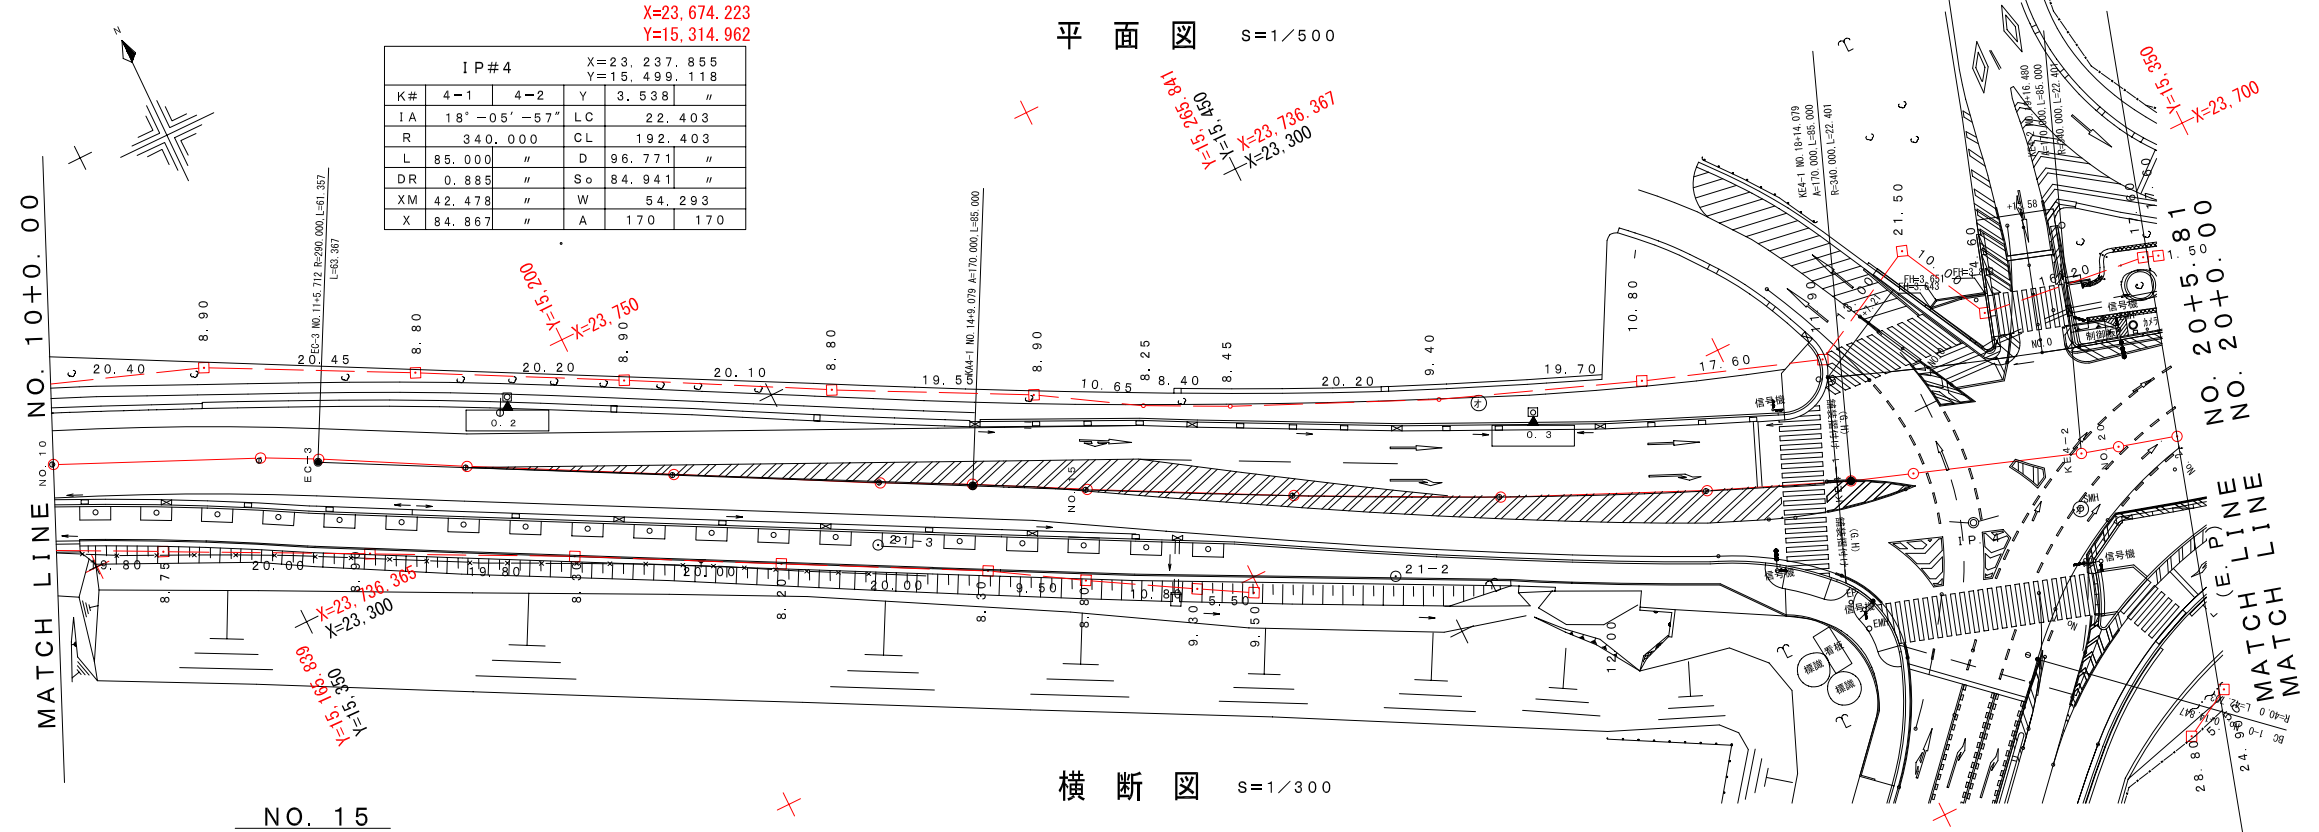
X=23, 674. 223
Y=15, 314. 962

平 面 図 S=1／500

| IP#4 | | X=23, 237. 855 Y=15, 499. 118 | | |
|---|---|---|---|---|
| K# | 4−1 | 4−2 | Y | 3. 538 | 〃 |
| IA | 18°−05′−57″ | | LC | 22. 403 |
| R | 340. 000 | | CL | 192. 403 |
| L | 85. 000 | 〃 | D | 96. 771 | 〃 |
| DR | 0. 885 | 〃 | So | 84. 941 | 〃 |
| XM | 42. 478 | 〃 | W | 54. 293 |
| X | 84. 867 | 〃 | A | 170 | 170 |

Y=15, 265. 841
Y=15, 450
X=23, 736. 367
X=23, 300
Y=15, 200
X=23, 750
Y=15, 350
X=23, 700

MATCH LINE NO. 10+0. 00
MATCH LINE (E. LINE) NO. 20+5. 81 NO. 20+0. 00

20. 40
8. 90
20. 45
8. 80
20. 20
8. 90
20. 10
8. 80
19. 5
8. 90
10. 65
8. 25
8. 40
8. 45
20. 20
9. 40
19. 70
10. 80
17. 60
21. 50
0. 2
0. 3
EC-3
NO. 10
NO. 15
21−3
21−2
19. 80
8. 75
20. 00
19. 80
20. 00
8. 80
20. 00
8. 30
9. 50
8. 00
10. 80
5. 50
9. 30
9. 50
12. 00
信号機
IP
Y=15, 166. 839
Y=15, 350
X=23, 736. 365
X=23, 300

横 断 図 S=1／300

NO. 15